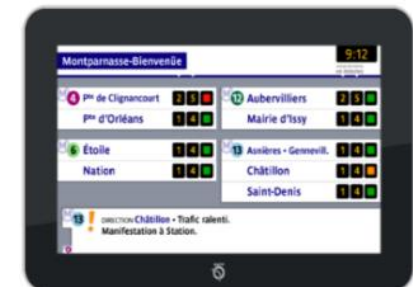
Montparnasse-Bienvenüe

9:12

4 Pte de Clignancourt 2 5

Pte d'Orléans 1 4

12 Aubervilliers 2 5

Mairie d'Issy 1 4

6 Étoile 1 4

Nation 1 4

13 Asnières • Gennevill. 1 4

Châtillon 1 4

Saint-Denis 1 4

13 ! DIRECTION Châtillon • Trafic ralenti. Manifestation à Station.